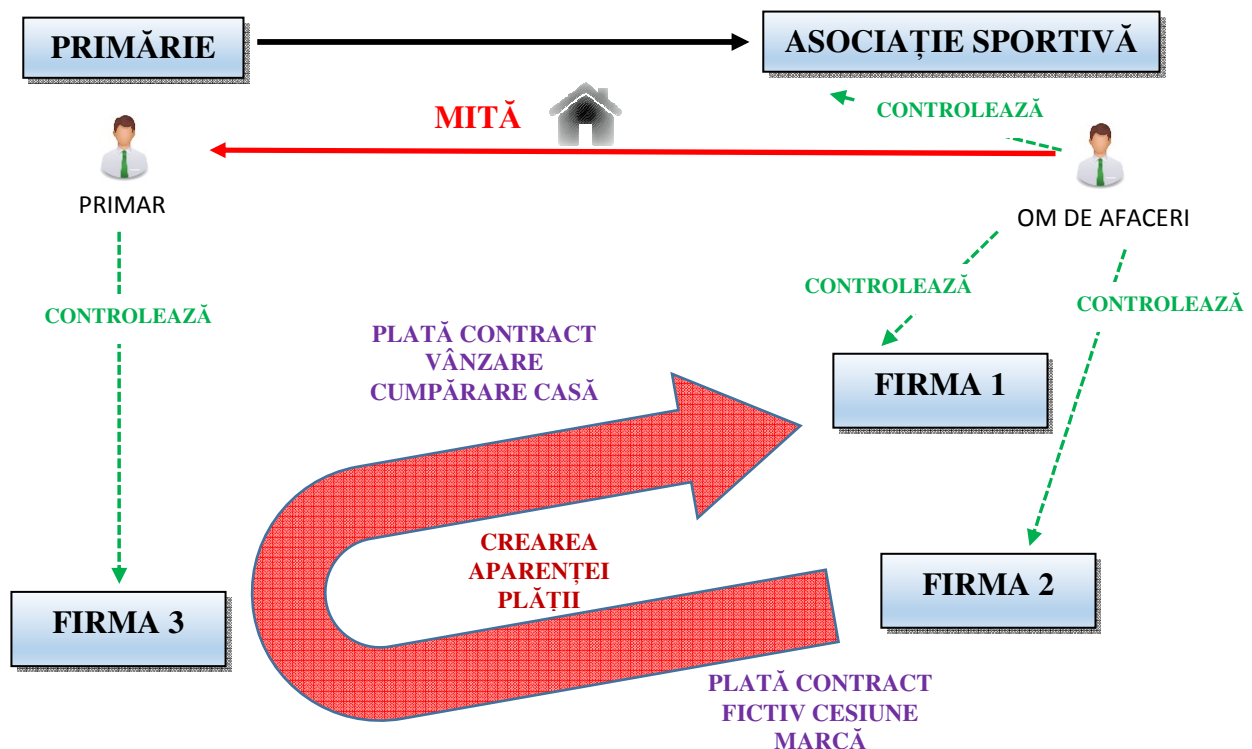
PRIMĂRIE

ASOCIAȚIE SPORTIVĂ

MITĂ

CONTROLEAZĂ

PRIMAR

OM DE AFACERI

CONTROLEAZĂ

CONTROLEAZĂ

CONTROLEAZĂ

PLATĂ CONTRACT VÂNZARE CUMPĂRARE CASĂ

FIRMA 1

CREAREA APARENȚEI PLĂȚII

FIRMA 2

FIRMA 3

PLATĂ CONTRACT FICTIV CESIUNE MARCĂ